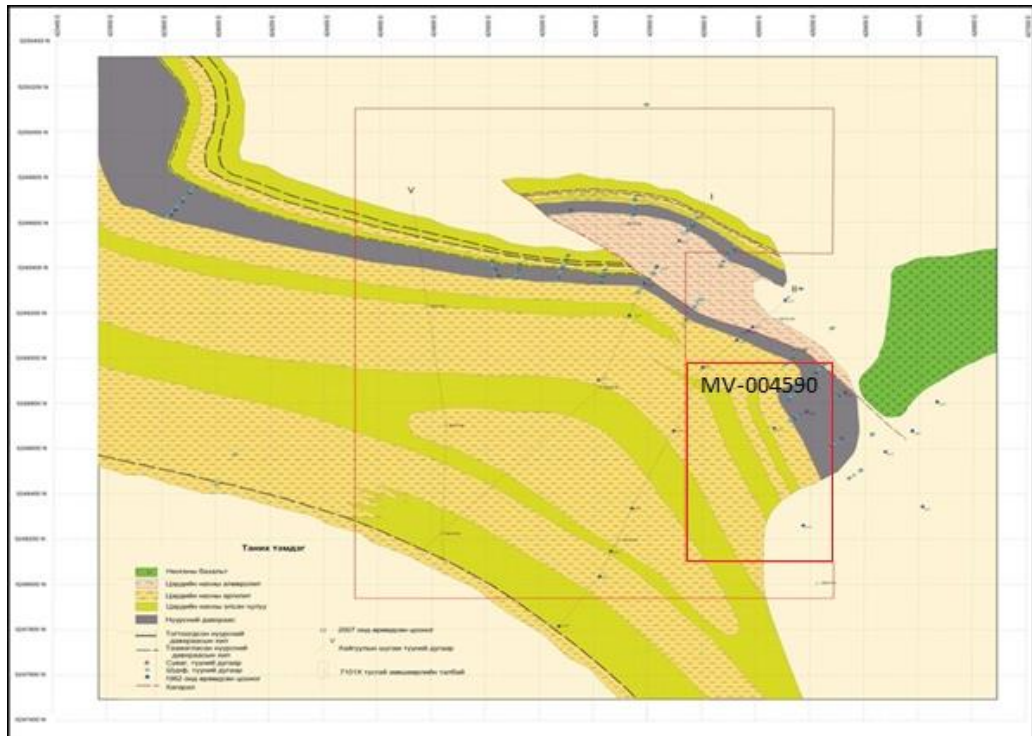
MV-004590

V

I

II

Таних тэмдэг

Неогены базальт

Цэцдэгийн насны алевролит

Цэцдэгийн насны аргиллит

Цэцдэгийн насны элсэн чулуу

Нүүрсний давхарга

Тогтоогдсон нүүрсний давхаргын хил

Таамагласан нүүрсний давхаргын хил

Суваг, гүнзий дугаар

Шурф, гүнзий дугаар

1962 оны өрөмдлөгийн цооног

Хагарал

2007 оны өрөмдлөгийн цооног

Хайгуулын шугам гүнзий дугаар

7101Х тусгай зөвшөөрлийн талбай